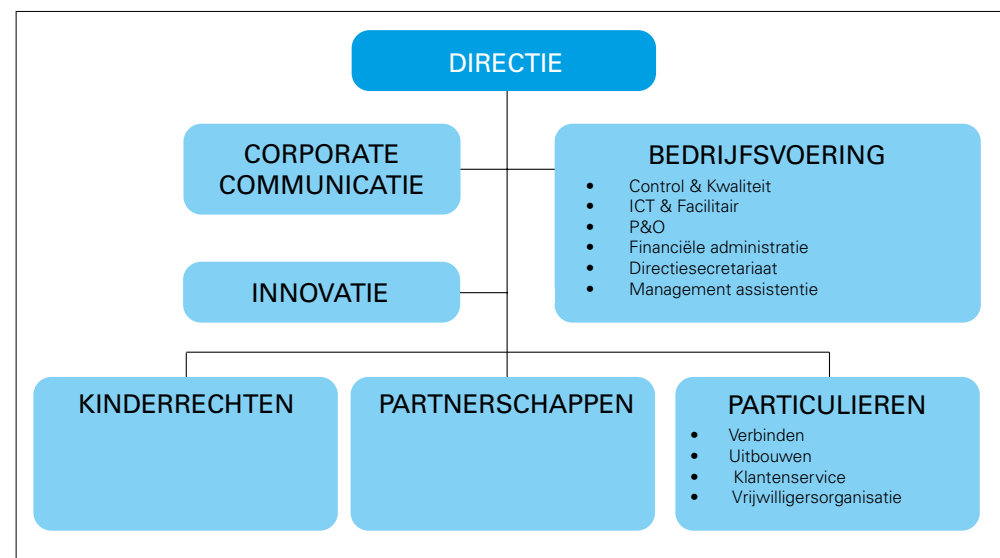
DIRECTIE

CORPORATE COMMUNICATIE

BEDRIJFSVOERING
- Control & Kwaliteit
- ICT & Facilitair
- P&O
- Financiële administratie
- Directiesecretariaat
- Management assistentie

INNOVATIE

KINDERRECHTEN

PARTNERSCHAPPEN

PARTICULIEREN
- Verbinden
- Uitbouwen
- Klantenservice
- Vrijwilligersorganisatie